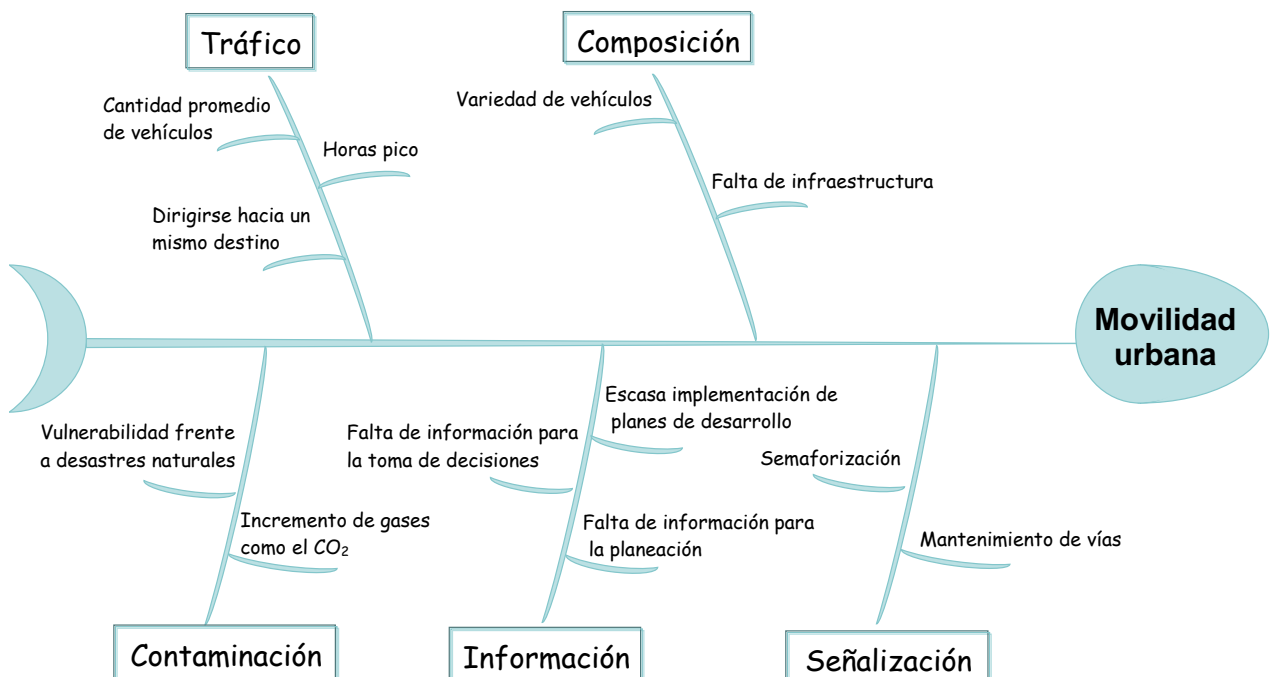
Tráfico

Cantidad promedio de vehículos

Horas pico

Dirigirse hacia un mismo destino

Composición

Variedad de vehículos

Falta de infraestructura

Movilidad urbana

Vulnerabilidad frente a desastres naturales

Incremento de gases como el $CO_2$

Contaminación

Falta de información para la toma de decisiones

Escasa implementación de planes de desarrollo

Falta de información para la planeación

Información

Semaforización

Mantenimiento de vías

Señalización